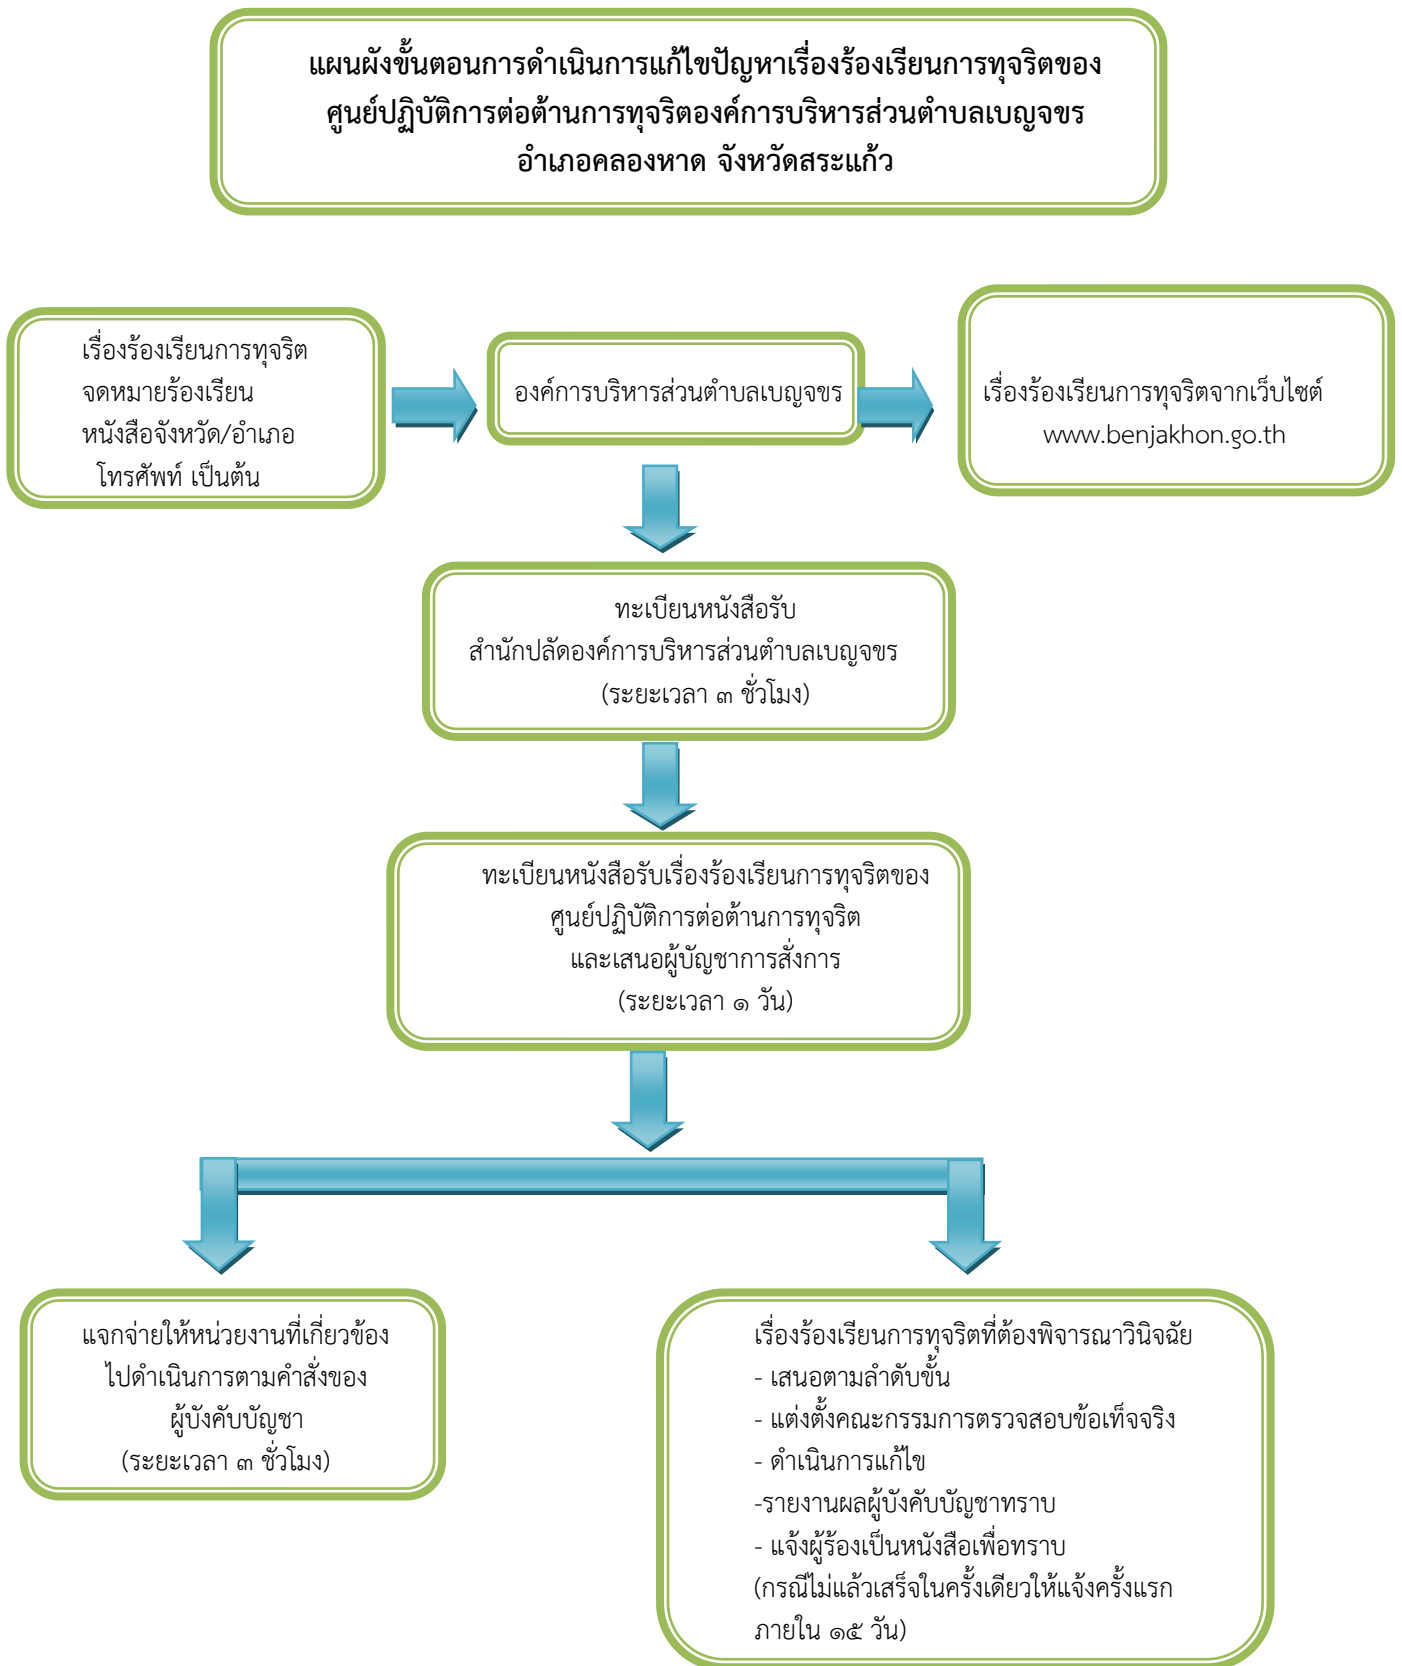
แผนผังขั้นตอนการดำเนินการแก้ไขปัญหาเรื่องร้องเรียนการทุจริตของ
ศูนย์ปฏิบัติการต่อต้านการทุจริตองค์การบริหารส่วนตำบลเบญจขร
อำเภอคลองหาด จังหวัดสระแก้ว

เรื่องร้องเรียนการทุจริต
จดหมายร้องเรียน
หนังสือจังหวัด/อำเภอ
โทรศัพท์ เป็นต้น

องค์การบริหารส่วนตำบลเบญจขร

เรื่องร้องเรียนการทุจริตจากเว็บไซต์
www.benjakhon.go.th

ทะเบียนหนังสือรับ
สำนักปลัดองค์การบริหารส่วนตำบลเบญจขร
(ระยะเวลา ๓ ชั่วโมง)

ทะเบียนหนังสือรับเรื่องร้องเรียนการทุจริตของ
ศูนย์ปฏิบัติการต่อต้านการทุจริต
และเสนอผู้บัญชาการสั่งการ
(ระยะเวลา ๑ วัน)

แจกจ่ายให้หน่วยงานที่เกี่ยวข้อง
ไปดำเนินการตามคำสั่งของ
ผู้บังคับบัญชา
(ระยะเวลา ๓ ชั่วโมง)

เรื่องร้องเรียนการทุจริตที่ต้องพิจารณาวินิจฉัย
- เสนอตามลำดับขั้น
- แต่งตั้งคณะกรรมการตรวจสอบข้อเท็จจริง
- ดำเนินการแก้ไข
-รายงานผลผู้บังคับบัญชาทราบ
- แจ้งผู้ร้องเป็นหนังสือเพื่อทราบ
(กรณีไม่แล้วเสร็จในครั้งเดียวให้แจ้งครั้งแรก
ภายใน ๑๕ วัน)